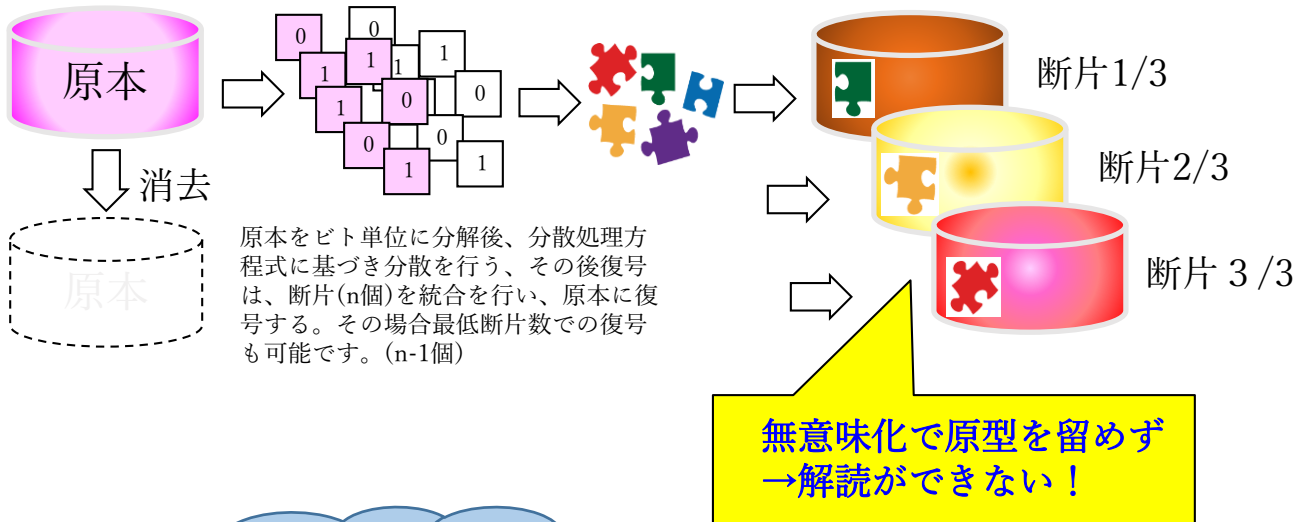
原本

0
0
1
1
1
1
1
0
0
0
0
1
1

断片1/3

断片2/3

断片 3 /3

消去

原本

原本をビト単位に分解後、分散処理方程式に基づき分散を行う、その後復号は、断片(n個)を統合を行い、原本に復号する。その場合最低断片数での復号も可能です。(n-1個)

無意味化で原型を留めず
→解読ができない！